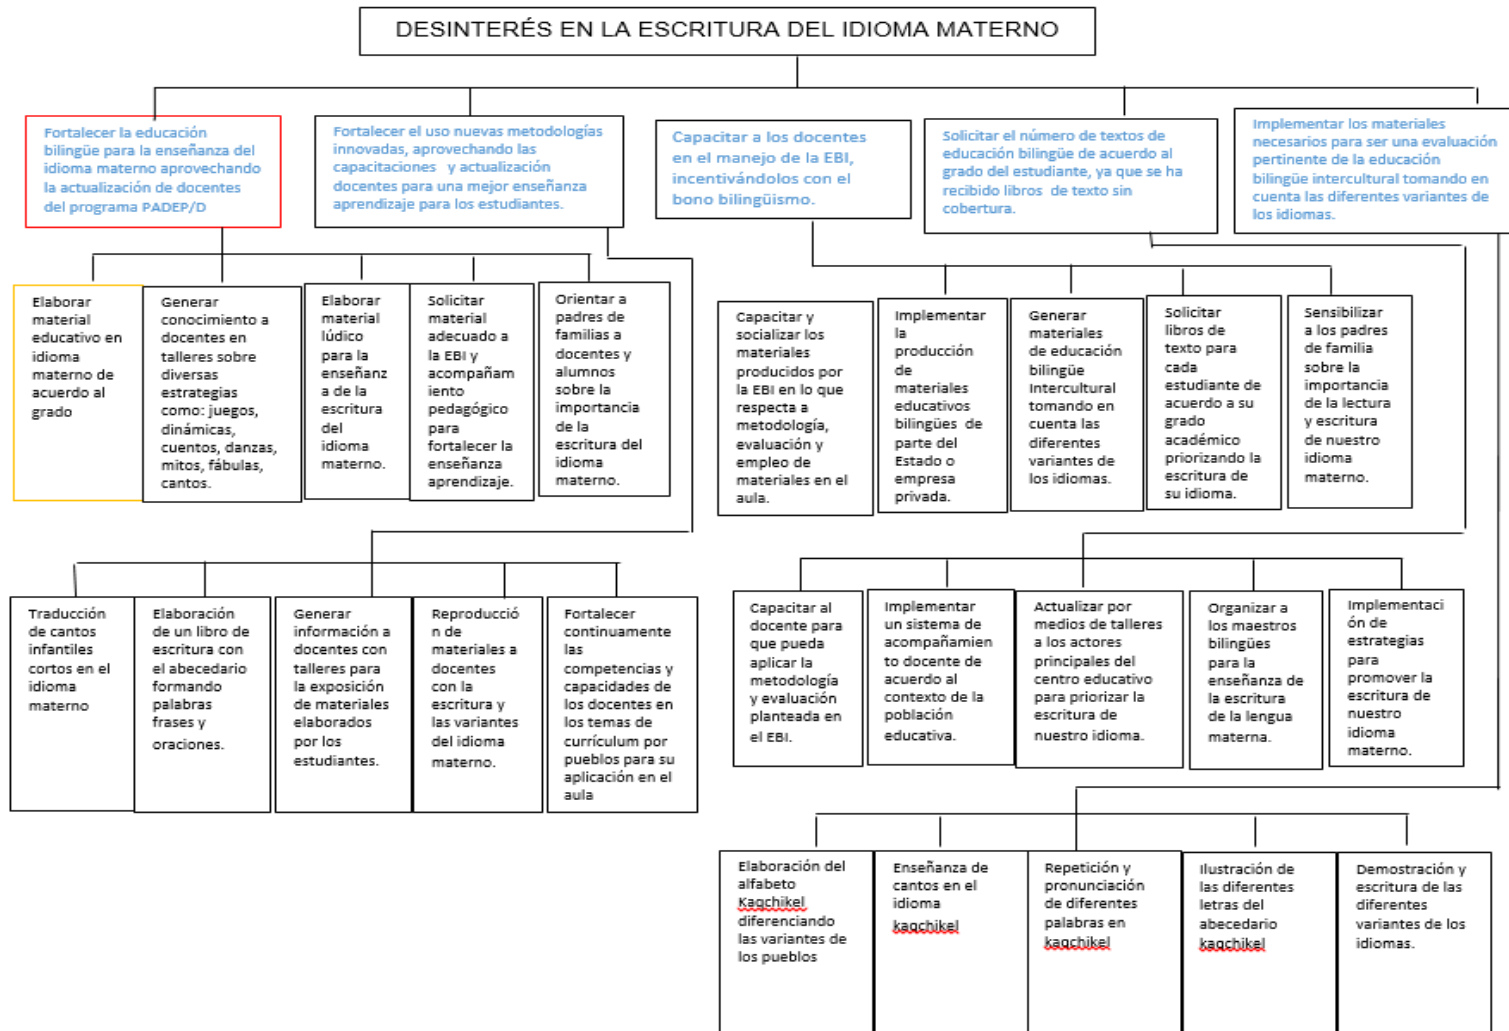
DESINTERÉS EN LA ESCRITURA DEL IDIOMA MATERNO

Fortalecer la educación bilingüe para la enseñanza del idioma materno aprovechando la actualización de docentes del programa PADEP/D

Fortalecer el uso nuevas metodologías innovadas, aprovechando las capacitaciones y actualización docentes para una mejor enseñanza aprendizaje para los estudiantes.

Capacitar a los docentes en el manejo de la EBI, incentivándolos con el bono bilingüismo.

Solicitar el número de textos de educación bilingüe de acuerdo al grado del estudiante, ya que se ha recibido libros de texto sin cobertura.

Implementar los materiales necesarios para ser una evaluación pertinente de la educación bilingüe intercultural tomando en cuenta las diferentes variantes de los idiomas.

Elaborar material educativo en idioma materno de acuerdo al grado

Generar conocimiento a docentes en talleres sobre diversas estrategias como: juegos, dinámicas, cuentos, danzas, mitos, fábulas, cantos.

Elaborar material lúdico para la enseñanza de la escritura del idioma materno.

Solicitar material adecuado a la EBI y acompañamiento pedagógico para fortalecer la enseñanza aprendizaje.

Orientar a padres de familias a docentes y alumnos sobre la importancia de la escritura del idioma materno.

Capacitar y socializar los materiales producidos por la EBI en lo que respecta a metodología, evaluación y empleo de materiales en el aula.

Implementar la producción de materiales educativos bilingües de parte del Estado o empresa privada.

Generar materiales de educación bilingüe Intercultural tomando en cuenta las diferentes variantes de los idiomas.

Solicitar libros de texto para cada estudiante de acuerdo a su grado académico priorizando la escritura de su idioma.

Sensibilizar a los padres de familia sobre la importancia de la lectura y escritura de nuestro idioma materno.

Traducción de cantos infantiles cortos en el idioma materno

Elaboración de un libro de escritura con el abecedario formando palabras frases y oraciones.

Generar información a docentes con talleres para la exposición de materiales elaborados por los estudiantes.

Reproducción de materiales a docentes con la escritura y las variantes del idioma materno.

Fortalecer continuamente las competencias y capacidades de los docentes en los temas de currículum por pueblos para su aplicación en el aula

Capacitar al docente para que pueda aplicar la metodología y evaluación planteada en el EBI.

Implementar un sistema de acompañamiento to docente de acuerdo al contexto de la población educativa.

Actualizar por medios de talleres a los actores principales del centro educativo para priorizar la escritura de nuestro idioma.

Organizar a los maestros bilingües para la enseñanza de la escritura de la lengua materna.

Implementación de estrategias para promover la escritura de nuestro idioma materno.

Elaboración del alfabeto Kagchikel diferenciando las variantes de los pueblos

Enseñanza de cantos en el idioma kagchikel

Repetición y pronunciación de diferentes palabras en kagchikel

Ilustración de las diferentes letras del abecedario kagchikel

Demostración y escritura de las diferentes variantes de los idiomas.